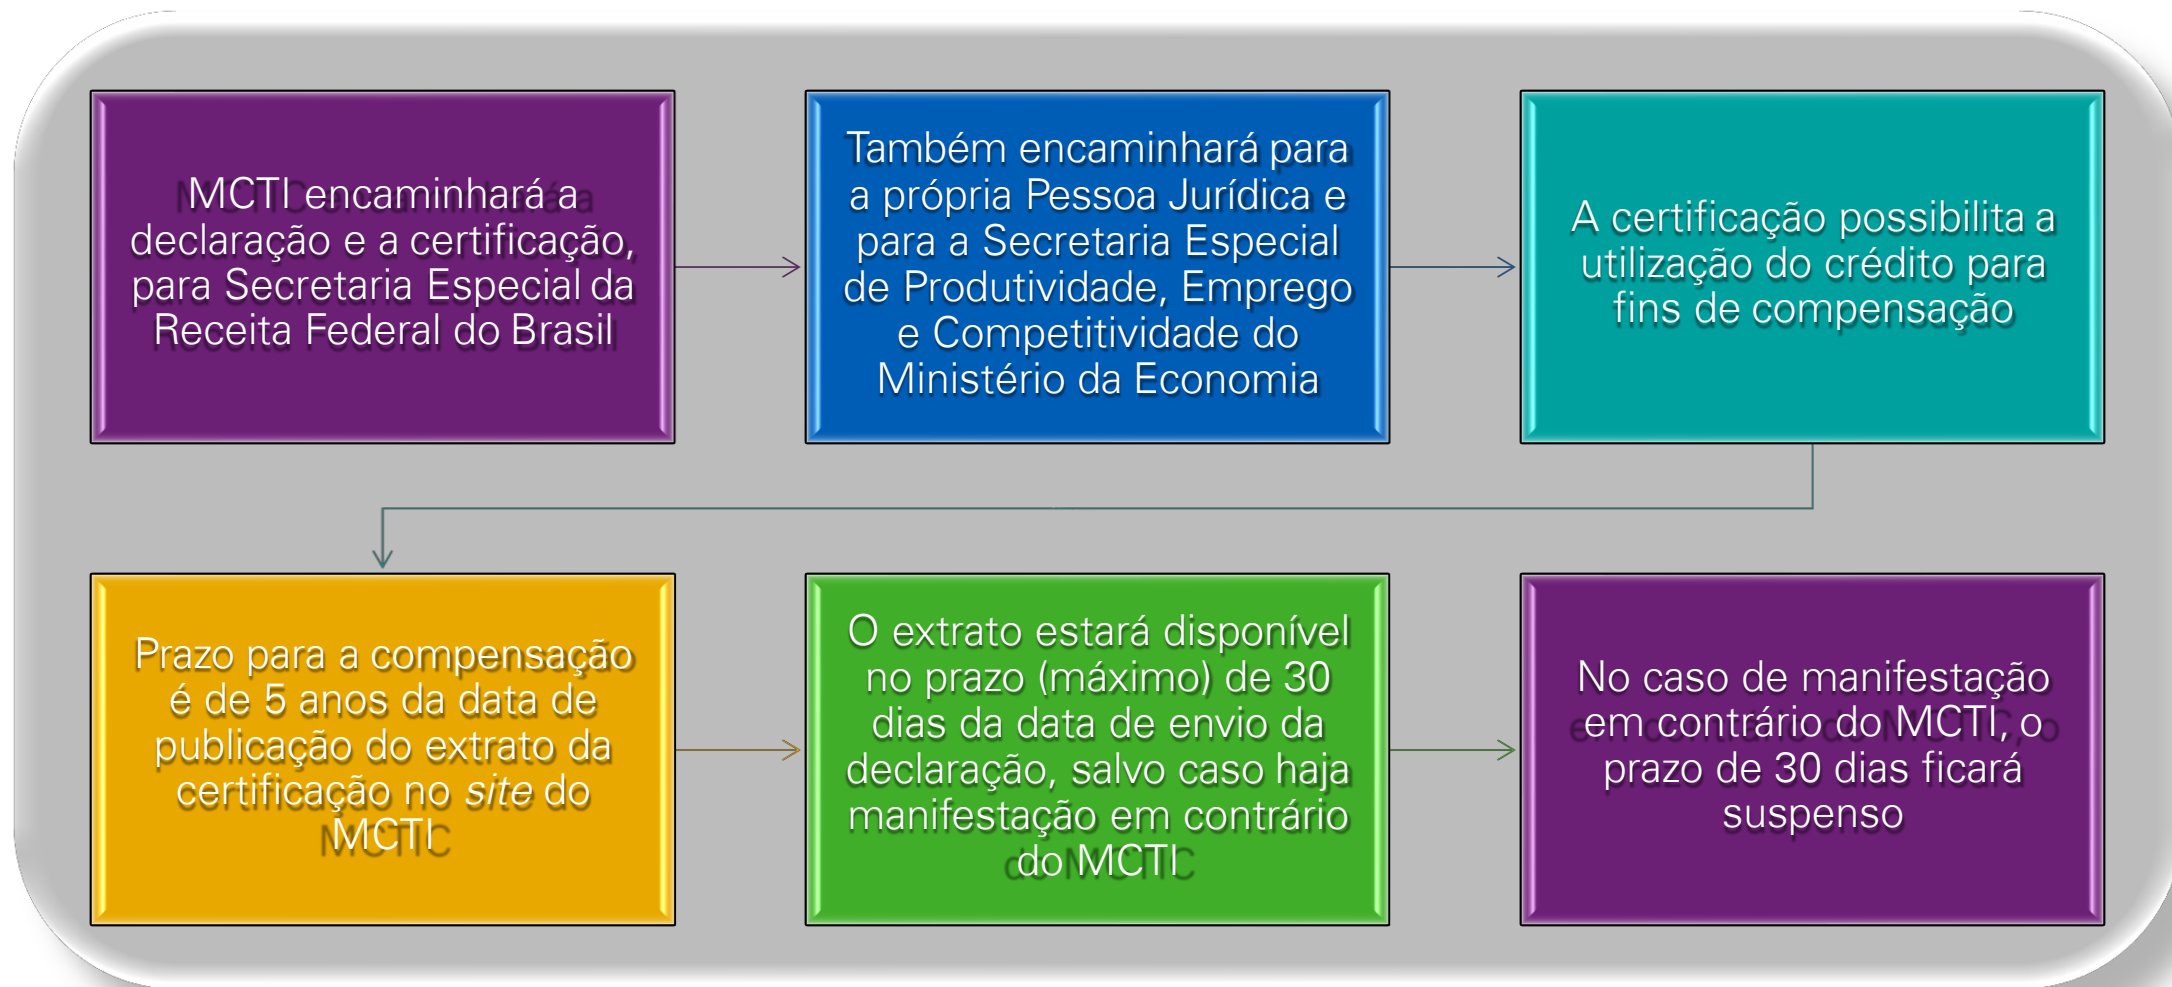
MCTI encaminhará a declaração e a certificação, para Secretaria Especial da Receita Federal do Brasil

Também encaminhará para a própria Pessoa Jurídica e para a Secretaria Especial de Produtividade, Emprego e Competitividade do Ministério da Economia

A certificação possibilita a utilização do crédito para fins de compensação

Prazo para a compensação é de 5 anos da data de publicação do extrato da certificação no *site* do MCTI

O extrato estará disponível no prazo (máximo) de 30 dias da data de envio da declaração, salvo caso haja manifestação em contrário do MCTI

No caso de manifestação em contrário do MCTI, o prazo de 30 dias ficará suspenso